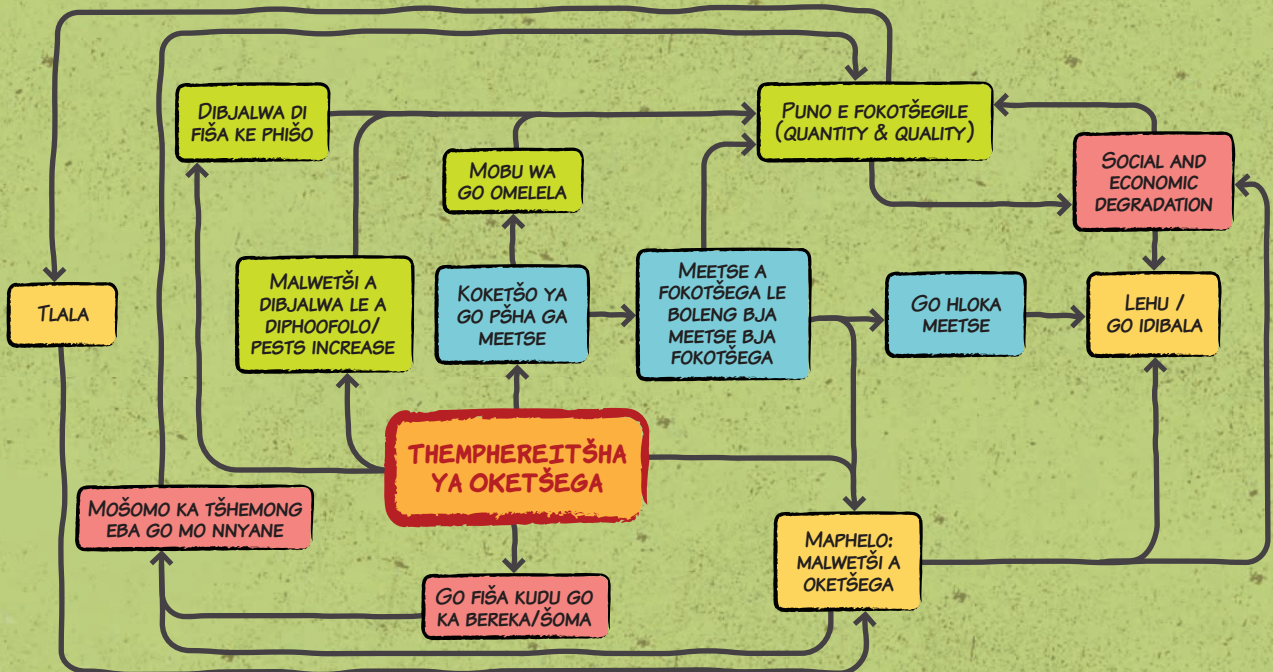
Dibjalwa di fiša ke phišo

Puno e fokotšegile (quantity & quality)

Mobu wa go omelela

Social and economic degradation

Tlala

Malwetši a dibjalwa le a diphoofolo/ pests increase

Koketšo ya go pšha ga meetse

Meetse a fokotšega le boleng bja meetse bja fokotšega

Go hloka meetse

Lehu / go idibala

Themphereitšha ya oketšega

Mošomo ka tšhemong eba go mo nnyane

Maphelo: malwetši a oketšega

Go fiša kudu go ka bereka/šoma